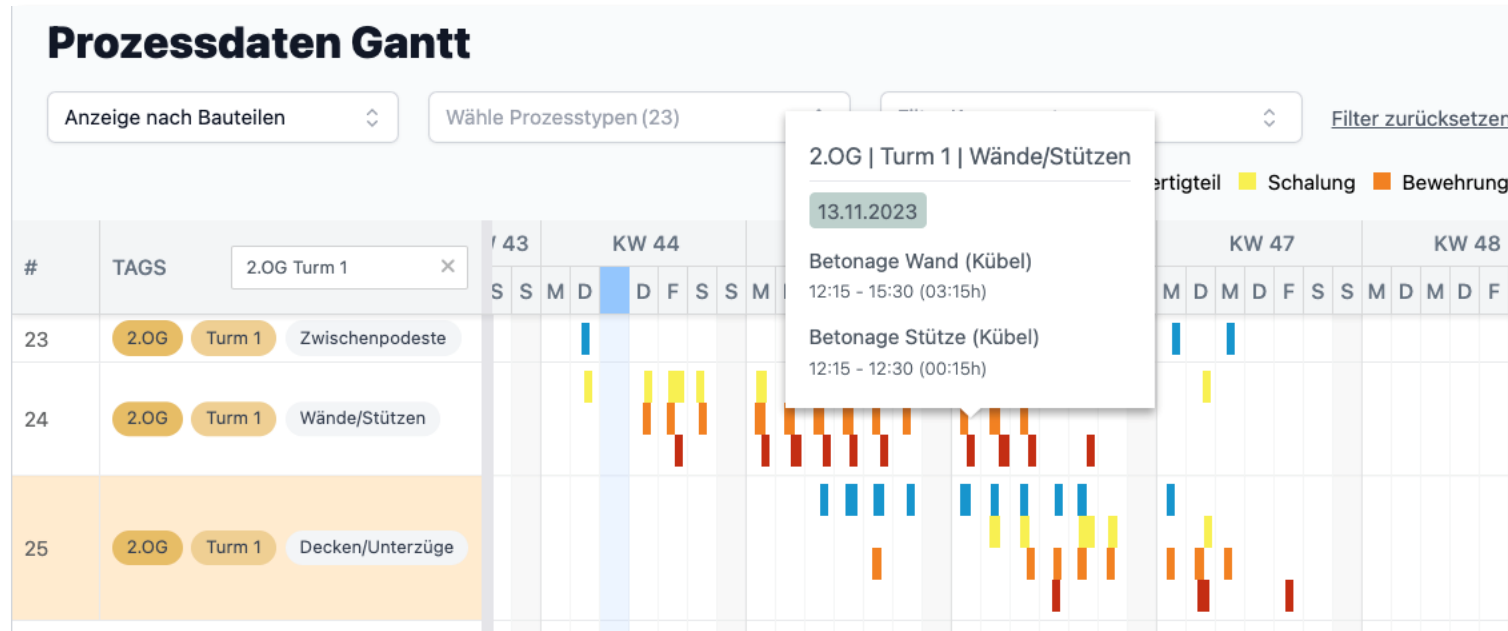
Prozessdaten Gantt

Anzeige nach Bauteilen

Wähle Prozesstypen (23)

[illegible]

Filter zurücksetzen

2.OG | Turm 1 | Wände/Stützen

13.11.2023

Betonage Wand (Kübel)
12:15 - 15:30 (03:15h)

Betonage Stütze (Kübel)
12:15 - 12:30 (00:15h)

ertigteil Schalung Bewehrung

| # | TAGS | 2.OG Turm 1 |
|---|---|---|
| 23 | 2.OG Turm 1 | Zwischenpodeste |
| 24 | 2.OG Turm 1 | Wände/Stützen |
| 25 | 2.OG Turm 1 | Decken/Unterzüge |

/ 43 KW 44 KW 47 KW 48

S S M D D F S S M M D M D F S S M D M D F